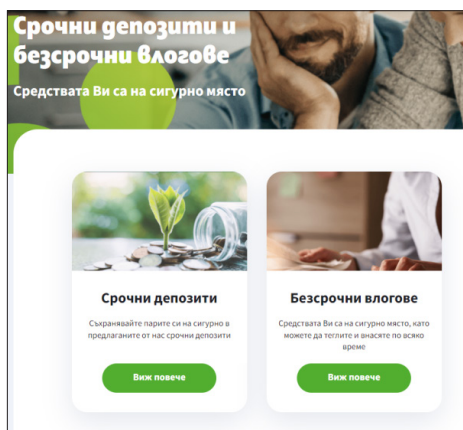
Срочни депозити и безсрочни влогове

Средствата Ви са на сигурно място

Срочни депозити

Съхранявайте парите си на сигурно в предлаганите от нас срочни депозити

Виж повече

Безсрочни влогове

Средствата Ви са на сигурно място, като можете да теглите и внасяте по всяко време

Виж повече